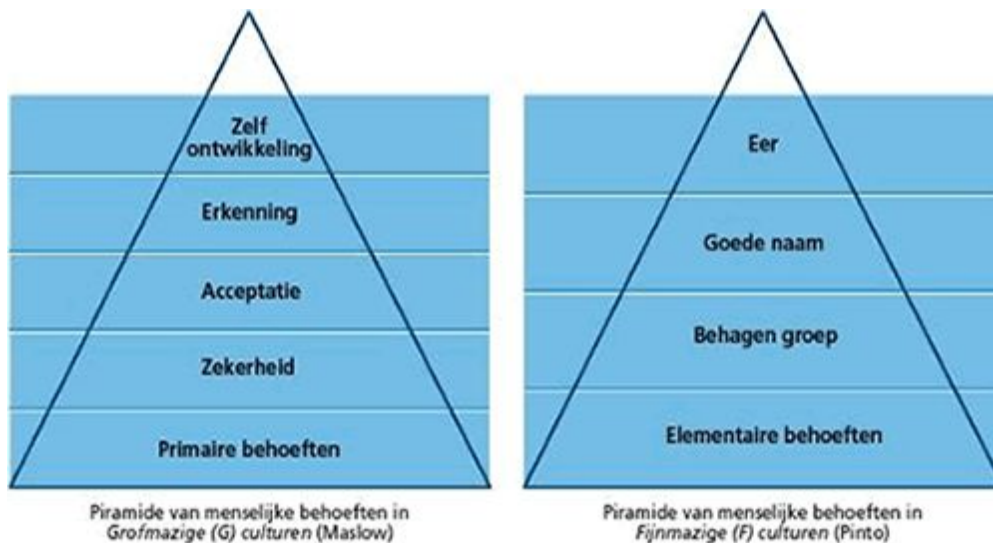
Zelf ontwikkeling

Erkenning

Acceptatie

Zekerheid

Primaire behoeften

Piramide van menselijke behoeften in Grofmazige (G) culturen (Maslow)

Eer

Goede naam

Behagen groep

Elementaire behoeften

Piramide van menselijke behoeften in Fijnmazige (F) culturen (Pinto)